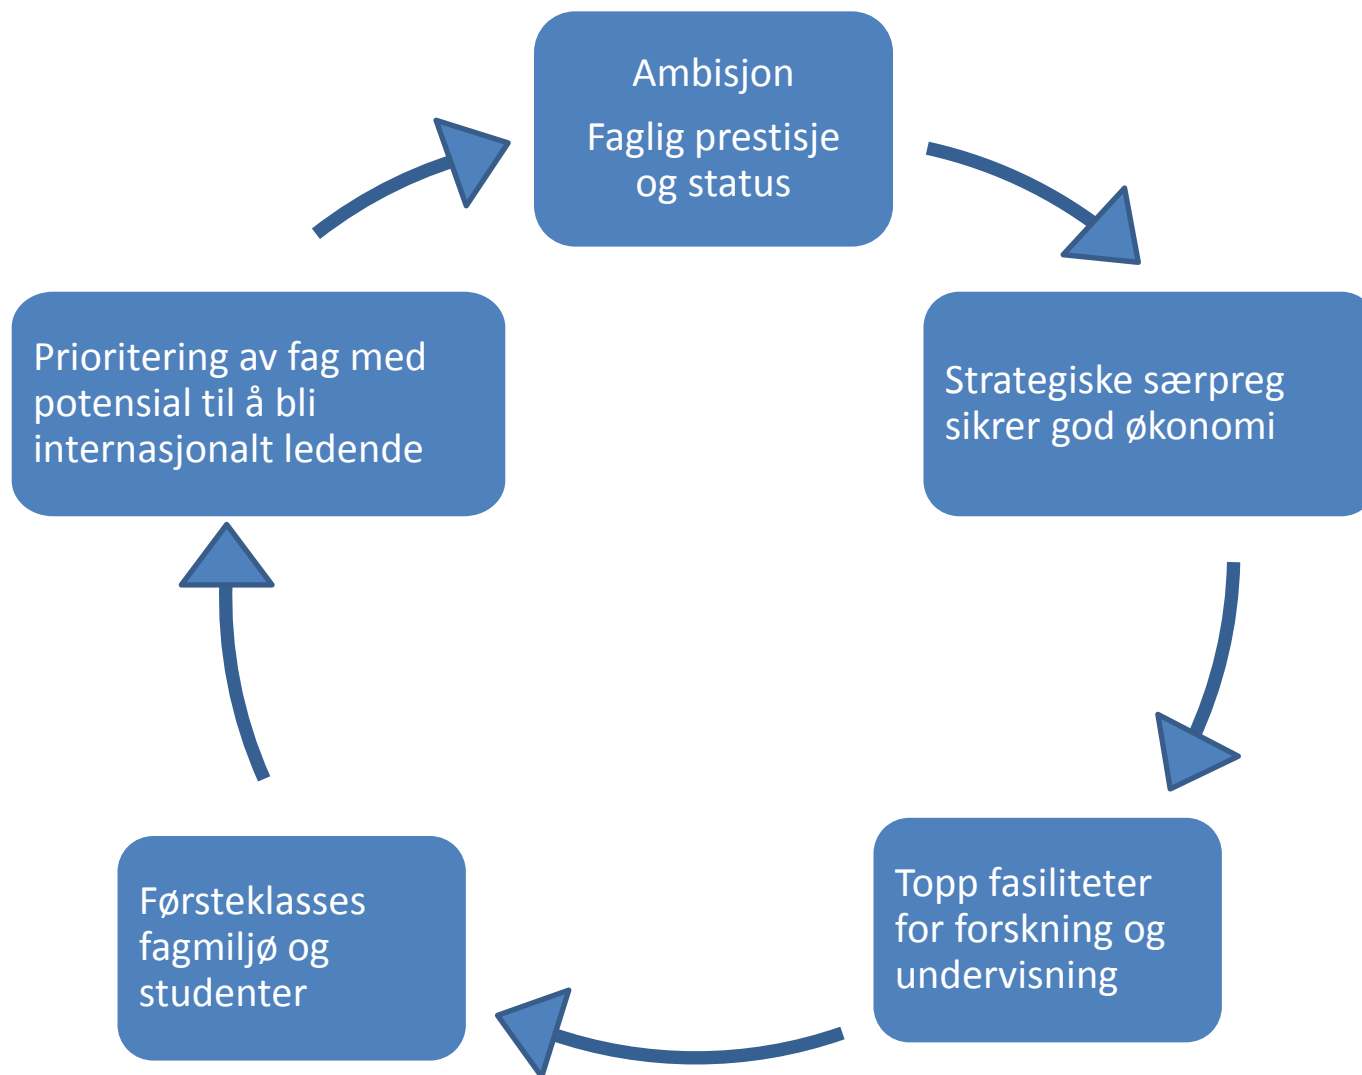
Ambisjon

Faglig prestisje og status

Strategiske særpreg sikrer god økonomi

Topp fasiliteter for forskning og undervisning

Førsteklasses fagmiljø og studenter

Prioritering av fag med potensial til å bli internasjonalt ledende